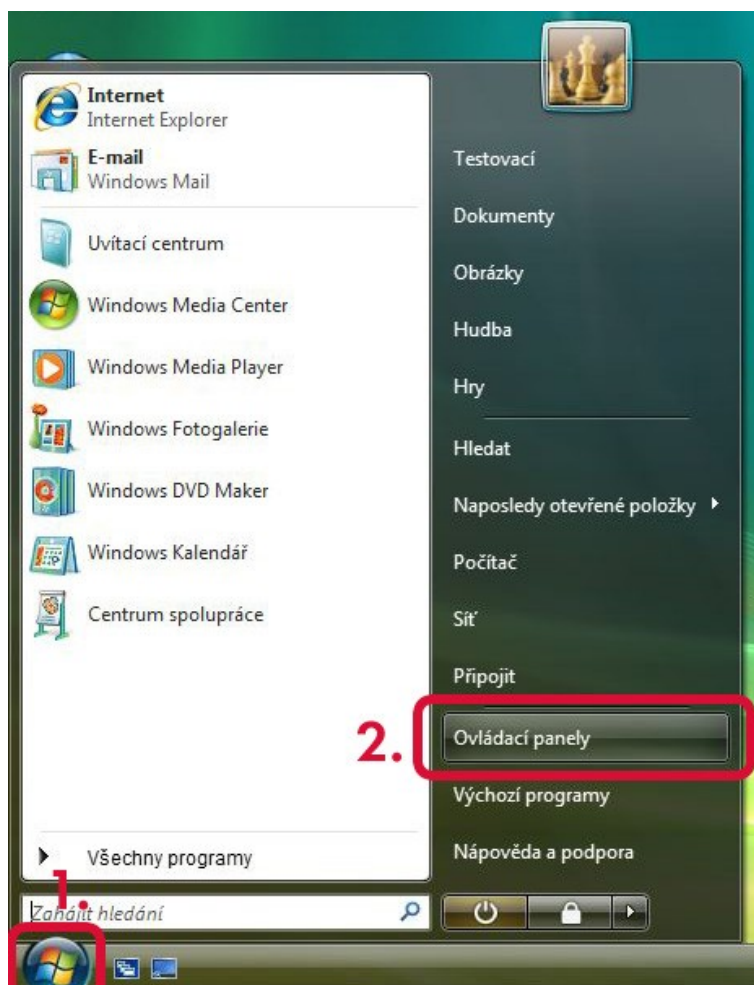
Internet
Internet Explorer

E-mail
Windows Mail

Uvítací centrum

Windows Media Center

Windows Media Player

Windows Fotogalerie

Windows DVD Maker

Windows Kalendář

Centrum spolupráce

Všechny programy

1.

Zahájit hledání

Testovací

Dokumenty

Obrázky

Hudba

Hry

Hledat

Naposledy otevřené položky

Počítač

Síť

Připojit

2.

Ovládací panely

Výchozí programy

Nápověda a podpora